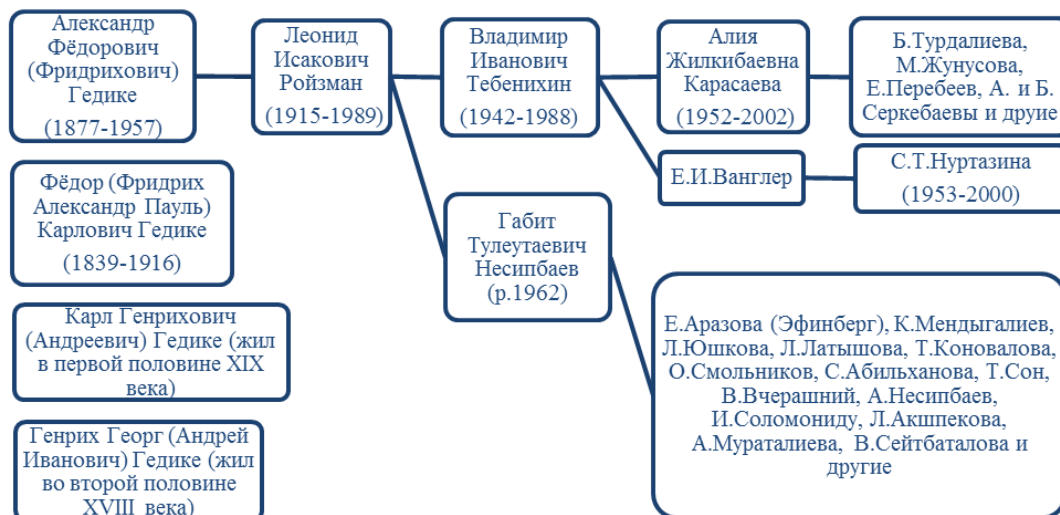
Александр Фёдорович (Фридрихович) Гедике

(1877-1957)

Леонид Исакович Ройзман

(1915-1989)

Владимир Иванович Тебенихин

(1942-1988)

Алия Жилкибаевна Карасаева

(1952-2002)

Б.Турдалиева, М.Жунусова, Е.Перебеев, А. и Б. Серкебаевы и другие

Е.И.Ванглер

С.Т.Нуртазина

(1953-2000)

Фёдор (Фридрих Александр Пауль) Карлович Гедике

(1839-1916)

Габит Тулеутаевич Несипбаев

(р.1962)

Карл Генрихович (Андреевич) Гедике (жил в первой половине XIX века)

Е.Аразова (Эфинберг), К.Мендыгалиев, Л.Юшкова, Л.Латышова, Т.Коновалова, О.Смольников, С.Абильханова, Т.Сон, В.Вчерашний, А.Несипбаев, И.Соломониду, Л.Акшпекова, А.Мураталиева, В.Сейтбаталова и другие

Генрих Георг (Андрей Иванович) Гедике (жил во второй половине XVIII века)